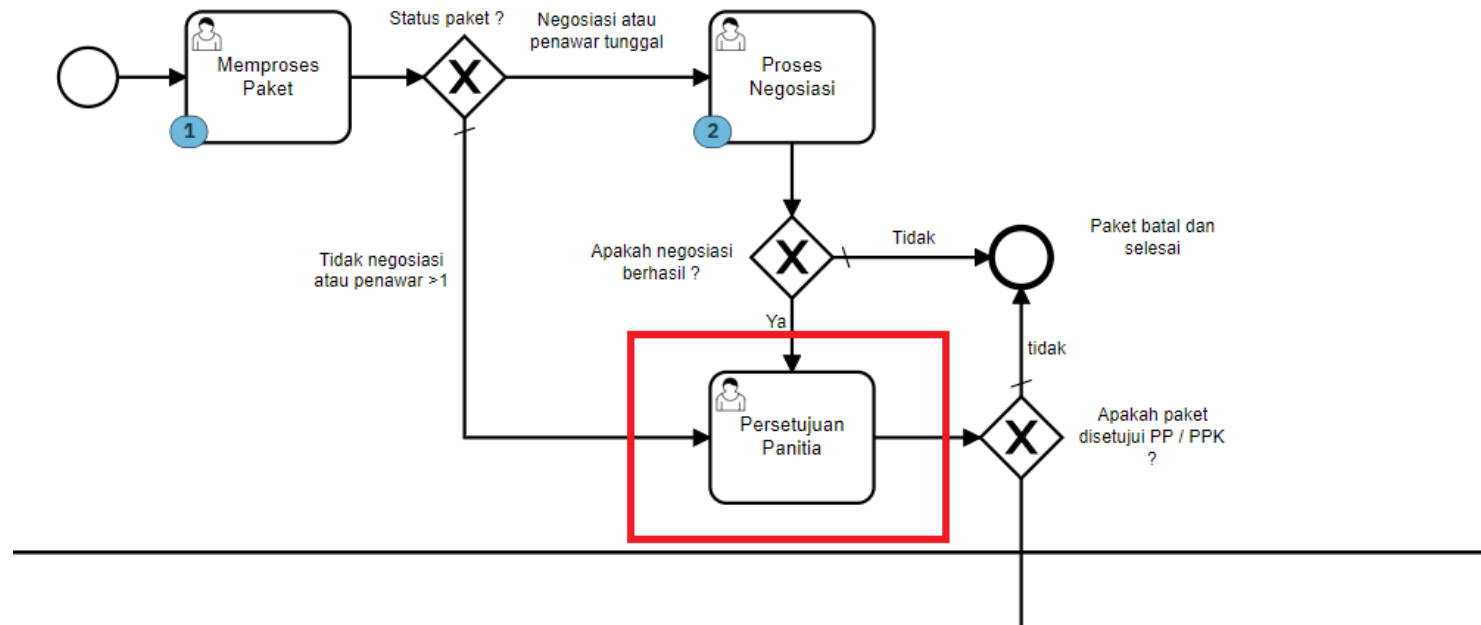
Memproses Paket

1

Status paket ?

X

Negosiasi atau penawar tunggal

Proses Negosiasi

2

Tidak negosiasi atau penawar >1

Apakah negosiasi berhasil ?

X

Tidak

Paket batal dan selesai

Ya

tidak

Persetujuan Panitia

X

Apakah paket disetujui PP / PPK ?